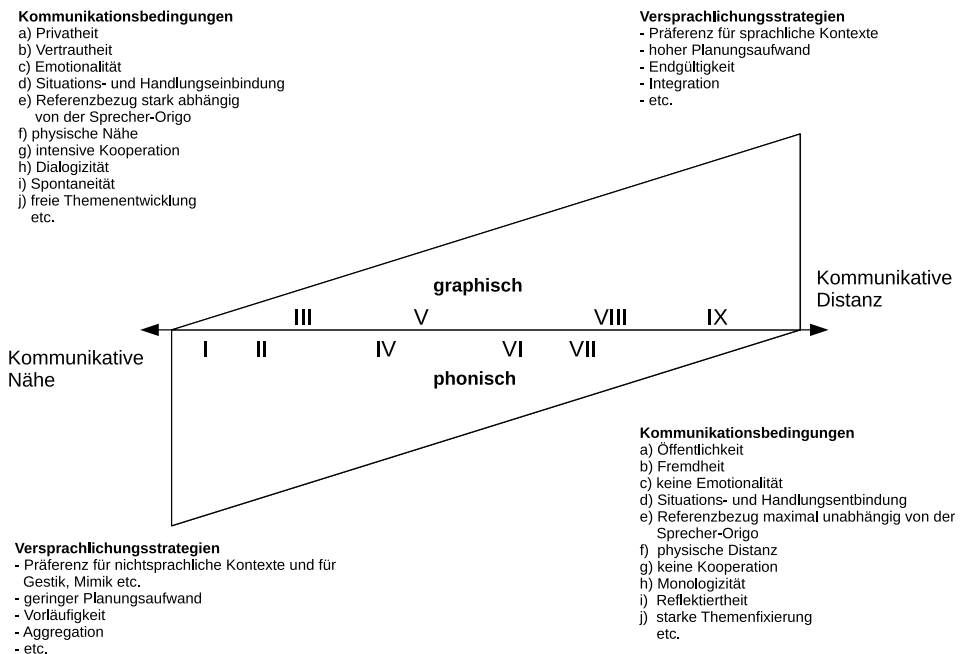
**Kommunikationsbedingungen**
a) Privatheit
b) Vertrautheit
c) Emotionalität
d) Situations- und Handlungseinbindung
e) Referenzbezug stark abhängig von der Sprecher-Origo
f) physische Nähe
g) intensive Kooperation
h) Dialogizität
i) Spontaneität
j) freie Themenentwicklung
etc.

**Versprachlichungsstrategien**
- Präferenz für sprachliche Kontexte
- hoher Planungsaufwand
- Endgültigkeit
- Integration
- etc.

Kommunikative Distanz

graphisch

III V VIII IX

I II IV VI VII

Kommunikative Nähe

phonisch

**Kommunikationsbedingungen**
a) Öffentlichkeit
b) Fremdheit
c) keine Emotionalität
d) Situations- und Handlungsentbindung
e) Referenzbezug maximal unabhängig von der Sprecher-Origo
f) physische Distanz
g) keine Kooperation
h) Monologizität
i) Reflektiertheit
j) starke Themenfixierung
etc.

**Versprachlichungsstrategien**
- Präferenz für nichtsprachliche Kontexte und für Gestik, Mimik etc.
- geringer Planungsaufwand
- Vorläufigkeit
- Aggregation
- etc.